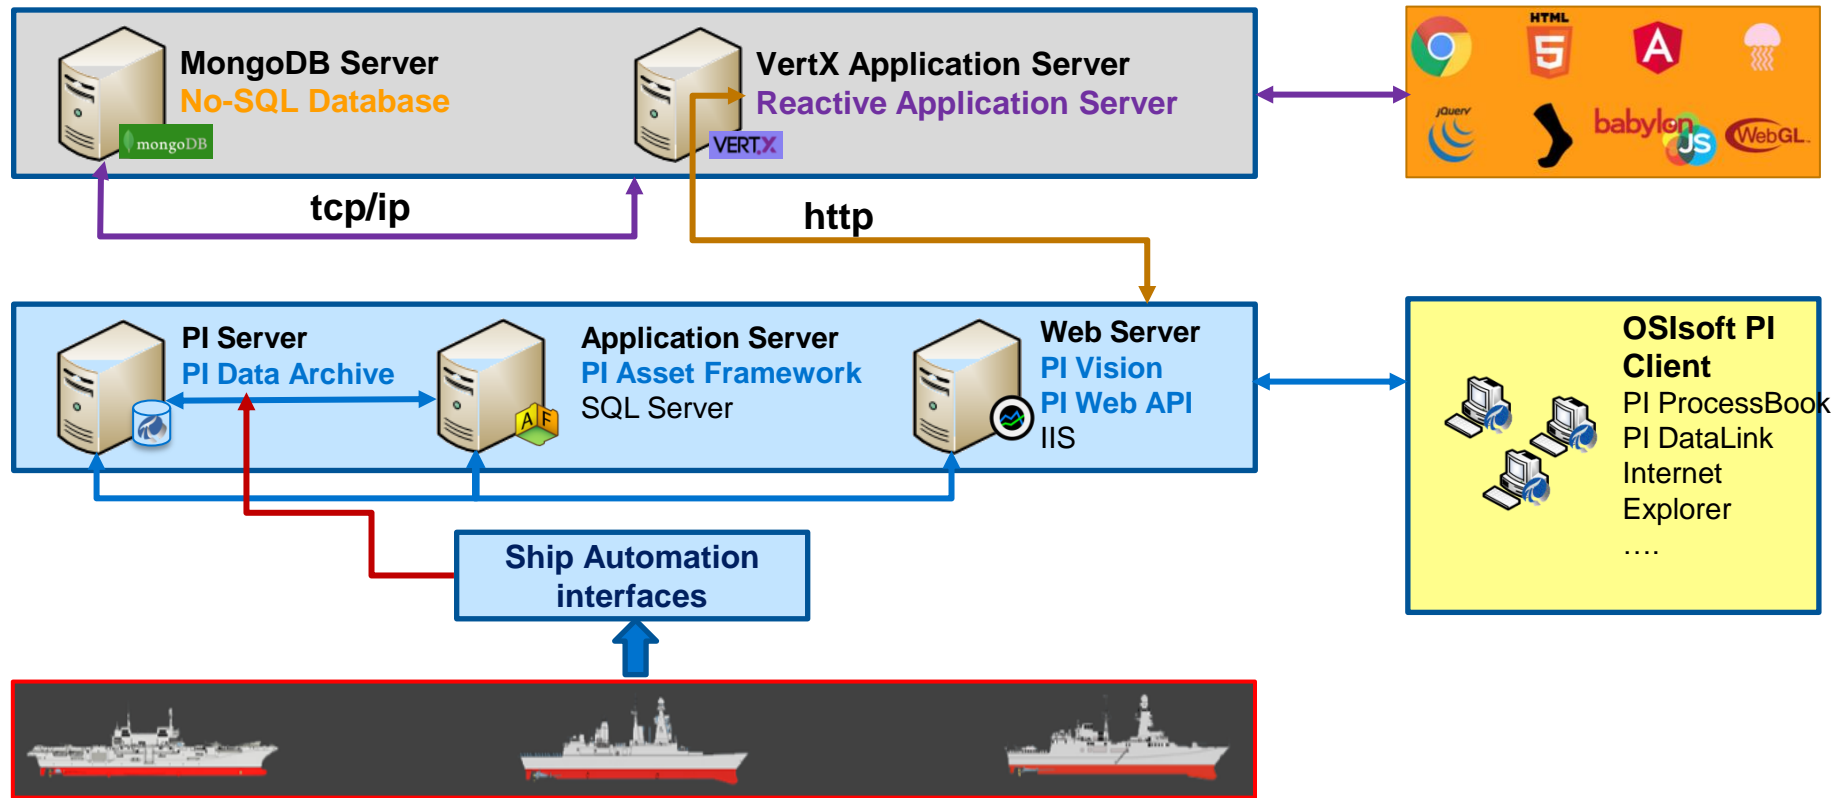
MongoDB Server
No-SQL Database
mongoDB

VertX Application Server
Reactive Application Server
VERT.X

HTML 5
jQuery
babylon JS
WebGL

tcp/ip

http

PI Server
PI Data Archive

Application Server
PI Asset Framework
SQL Server

AF

Web Server
PI Vision
PI Web API
IIS

OSIsoft PI Client
PI ProcessBook
PI DataLink
Internet Explorer
….

Ship Automation interfaces